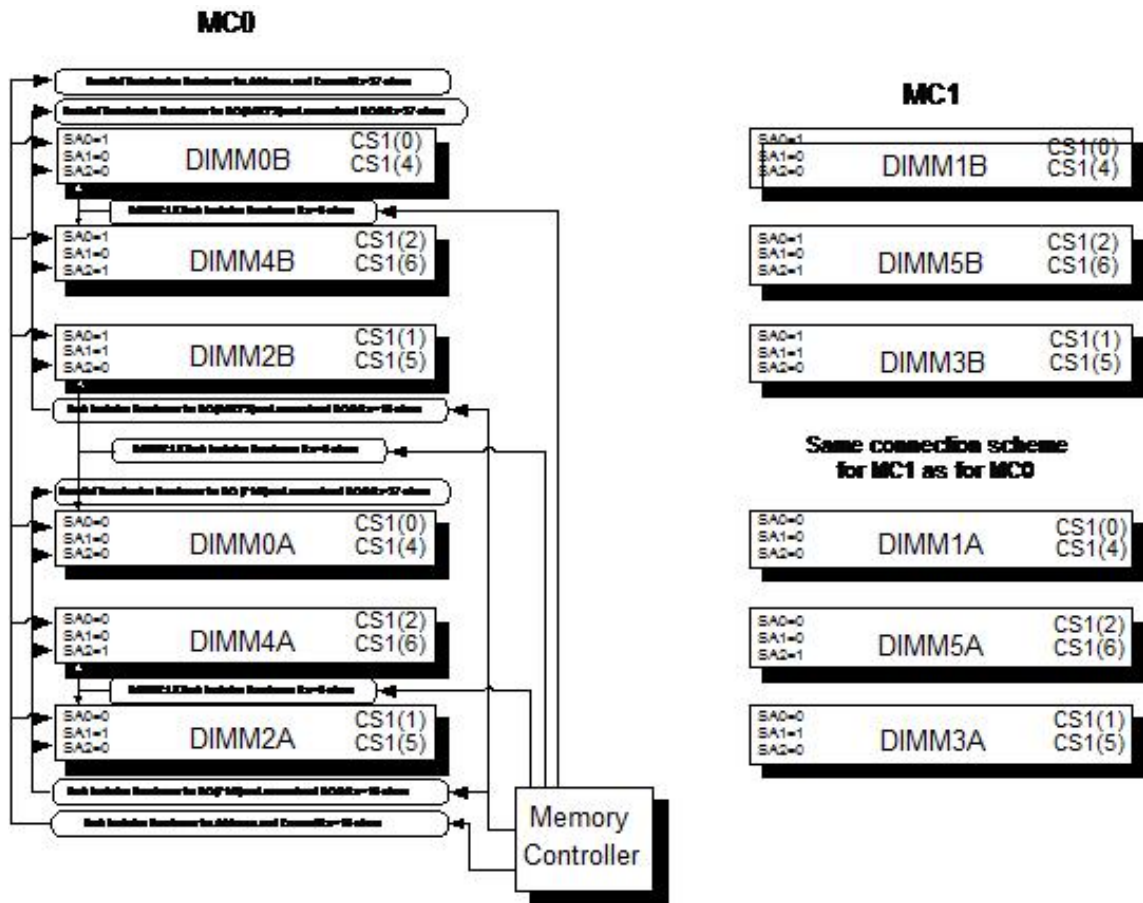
MC0

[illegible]

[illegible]

SA0=1
SA1=0
SA2=0
DIMM0B
CS1(0)
CS1(4)

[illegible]

SA0=1
SA1=0
SA2=1
DIMM4B
CS1(2)
CS1(6)

SA0=1
SA1=1
SA2=0
DIMM2B
CS1(1)
CS1(5)

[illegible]

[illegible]

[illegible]

SA0=0
SA1=0
SA2=0
DIMM0A
CS1(0)
CS1(4)

SA0=0
SA1=0
SA2=1
DIMM4A
CS1(2)
CS1(6)

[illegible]

SA0=0
SA1=1
SA2=0
DIMM2A
CS1(1)
CS1(5)

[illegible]

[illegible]

Memory Controller

MC1

SA0=1
SA1=0
SA2=0
DIMM1B
CS1(0)
CS1(4)

SA0=1
SA1=0
SA2=1
DIMM5B
CS1(2)
CS1(6)

SA0=1
SA1=1
SA2=0
DIMM3B
CS1(1)
CS1(5)

Same connection scheme for MC1 as for MC0

SA0=0
SA1=0
SA2=0
DIMM1A
CS1(0)
CS1(4)

SA0=0
SA1=0
SA2=1
DIMM5A
CS1(2)
CS1(6)

SA0=0
SA1=1
SA2=0
DIMM3A
CS1(1)
CS1(5)